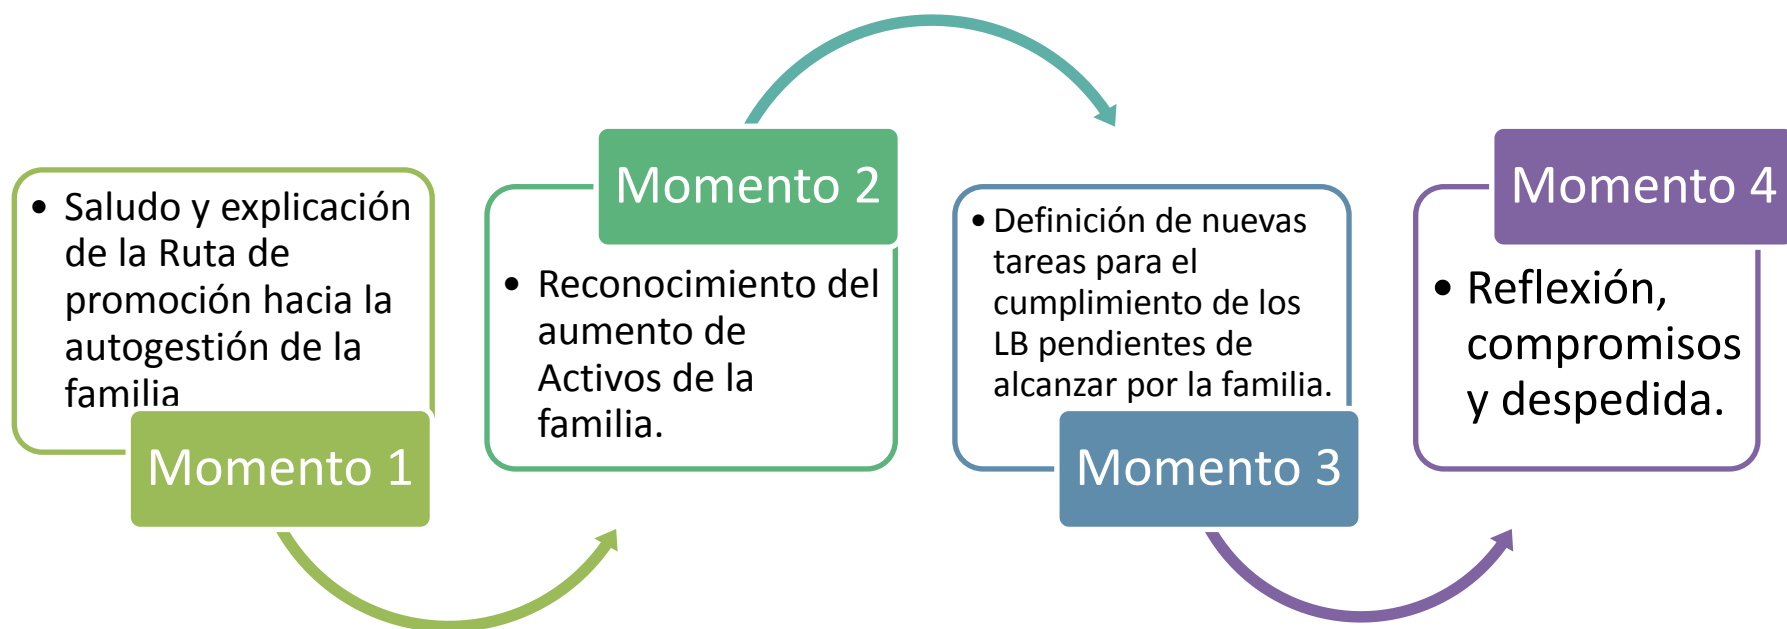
- Saludo y explicación de la Ruta de promoción hacia la autogestión de la familia

Momento 1

Momento 2

- Reconocimiento del aumento de Activos de la familia.

- Definición de nuevas tareas para el cumplimiento de los LB pendientes de alcanzar por la familia.

Momento 3

Momento 4

- Reflexión, compromisos y despedida.